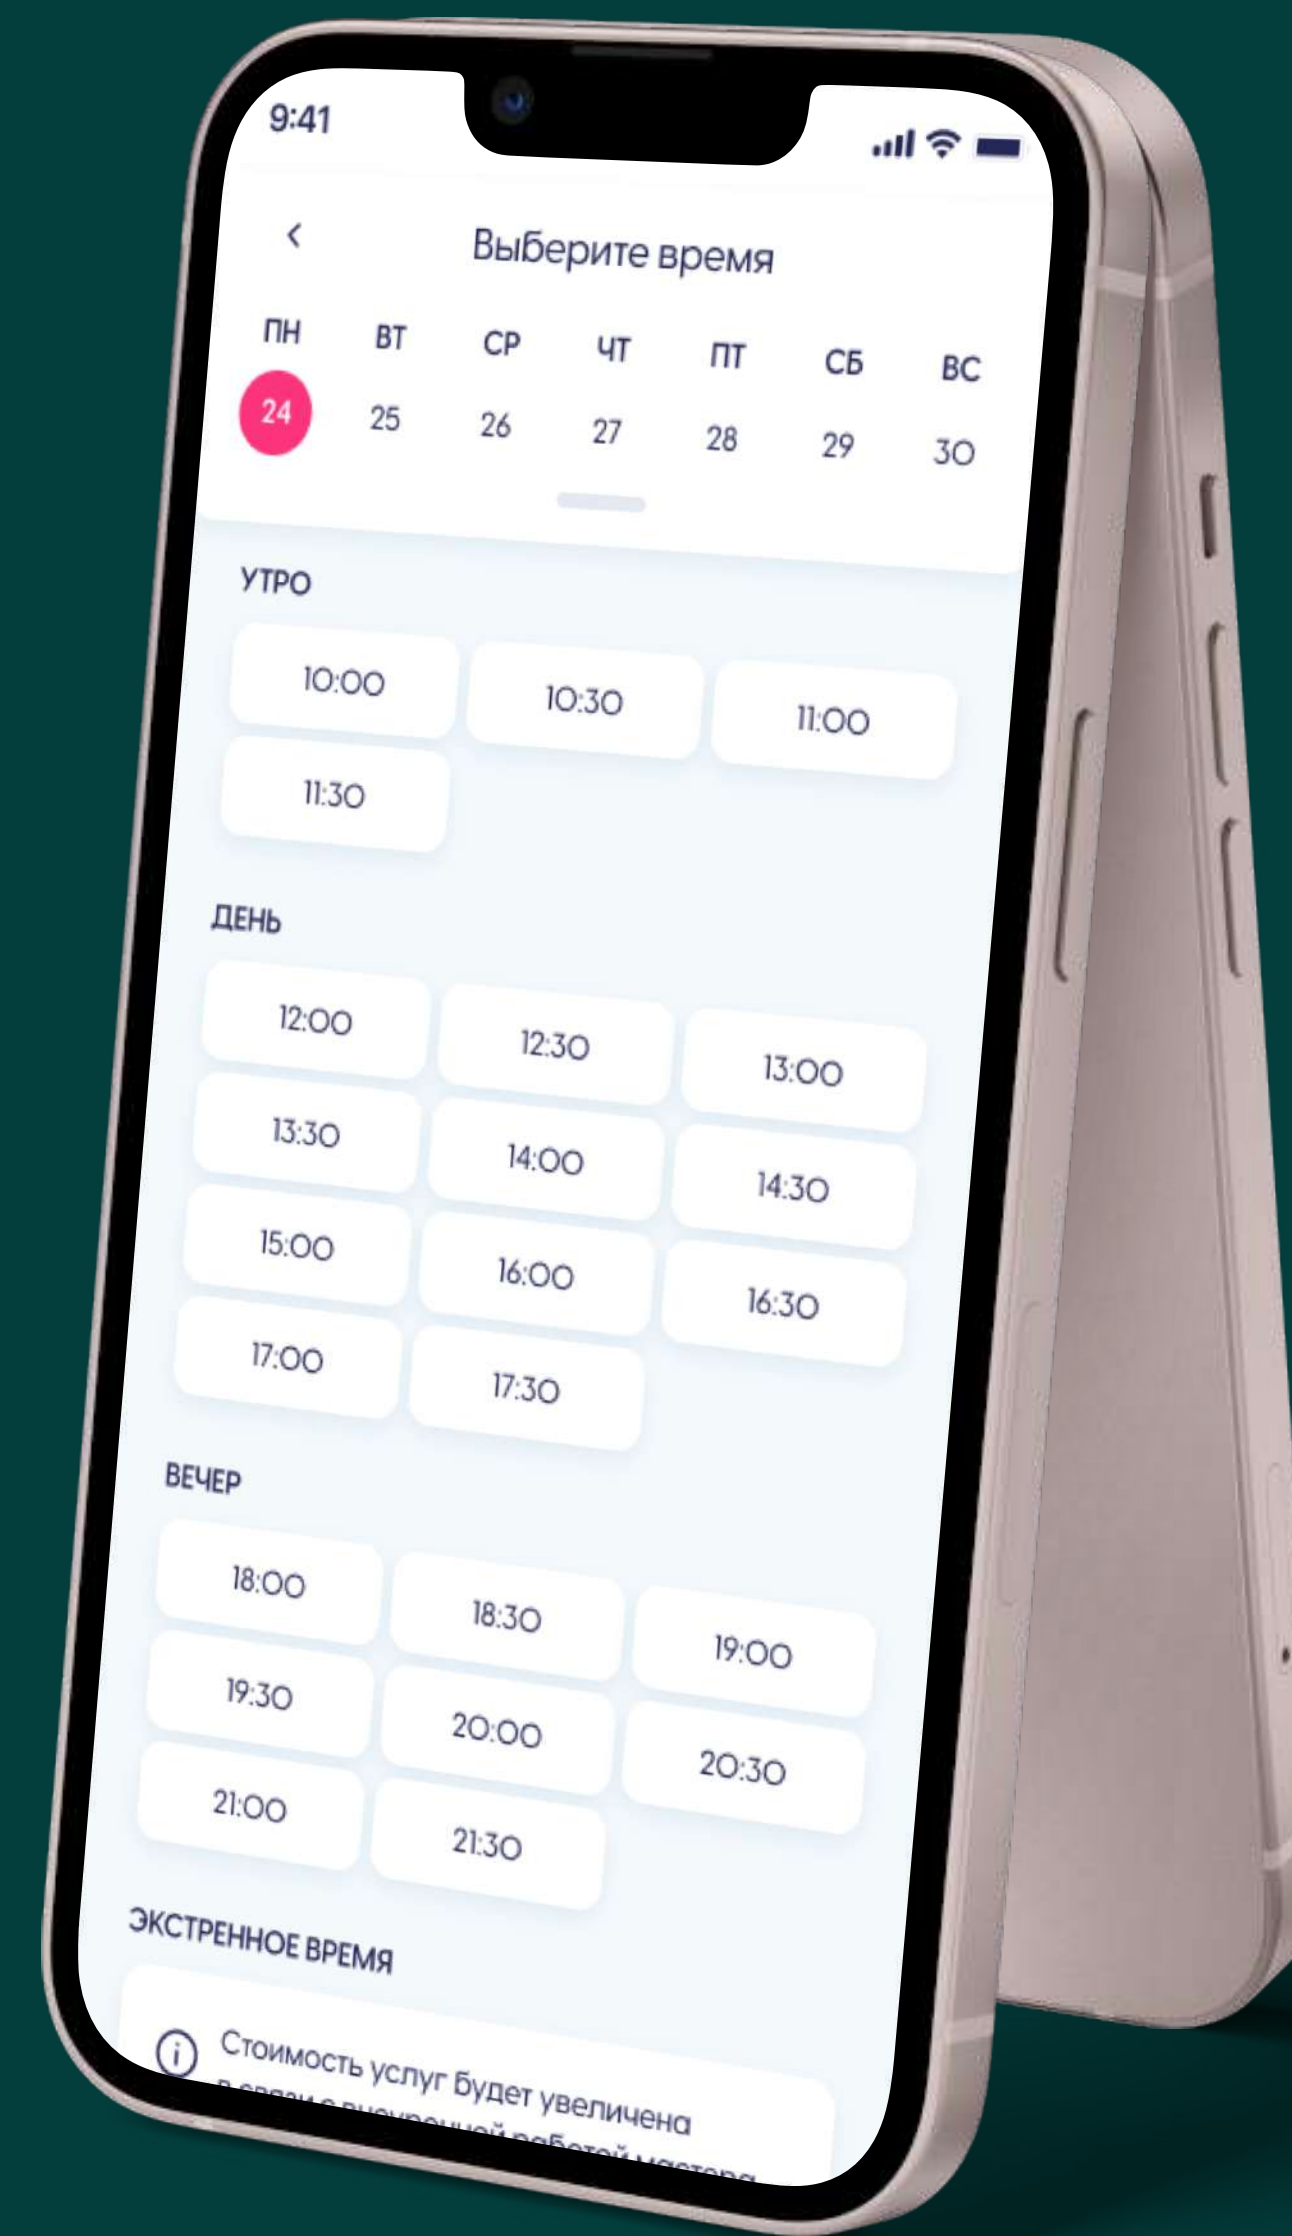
9:41

<

Выберите время

ПН ВТ СР ЧТ ПТ СБ ВС

24 25 26 27 28 29 30

УТРО

10:00 10:30 11:00

11:30

ДЕНЬ

12:00 12:30 13:00

13:30 14:00 14:30

15:00 16:00 16:30

17:00 17:30

ВЕЧЕР

18:00 18:30 19:00

19:30 20:00 20:30

21:00 21:30

ЭКСТРЕННОЕ ВРЕМЯ

Стоимость услуг будет увеличена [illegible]